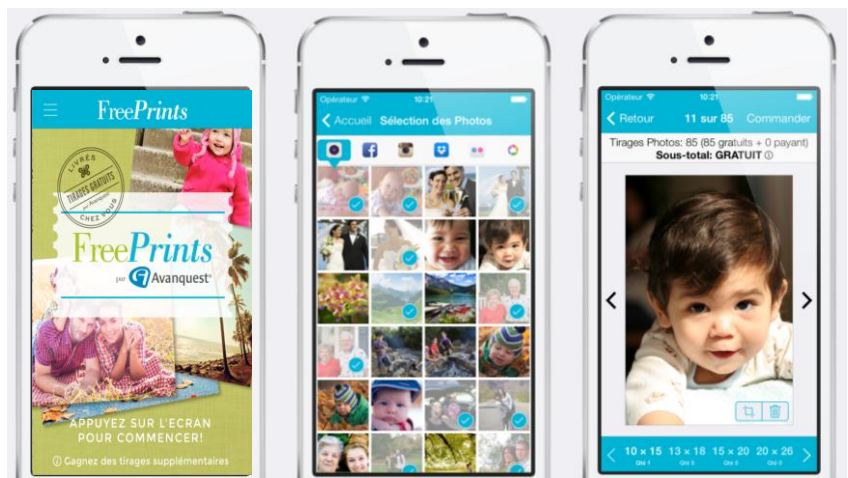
FreePrints

LIVRÉS TIRAGES GRATUITS CHEZ VOUS

FreePrints
par Avanquest

APPUYEZ SUR L'ECRAN POUR COMMENCER!

Gagnez des tirages supplémentaires

Opérateur 10:21

Accueil Sélection des Photos

Opérateur 10:21

Retour 11 sur 85 Commander

Tirages Photos: 85 (85 gratuits + 0 payant)
Sous-total: GRATUIT

10 × 15 13 × 18 15 × 20 20 × 26
Qté 1 Qté 0 Qté 0 Qté 0